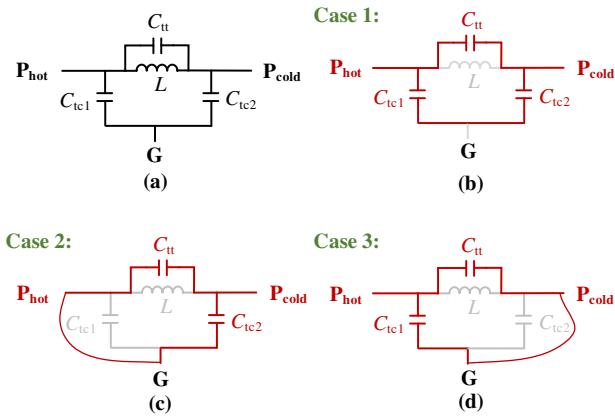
$C_{tt}$
$P_{hot}$
$L$
$P_{cold}$
$C_{tc1}$
$C_{tc2}$
G
(a)

Case 1:
$C_{tt}$
$P_{hot}$
$L$
$P_{cold}$
$C_{tc1}$
$C_{tc2}$
G
(b)

Case 2:
$C_{tt}$
$P_{hot}$
$L$
$P_{cold}$
$C_{tc1}$
$C_{tc2}$
G
(c)

Case 3:
$C_{tt}$
$P_{hot}$
$L$
$P_{cold}$
$C_{tc1}$
$C_{tc2}$
G
(d)